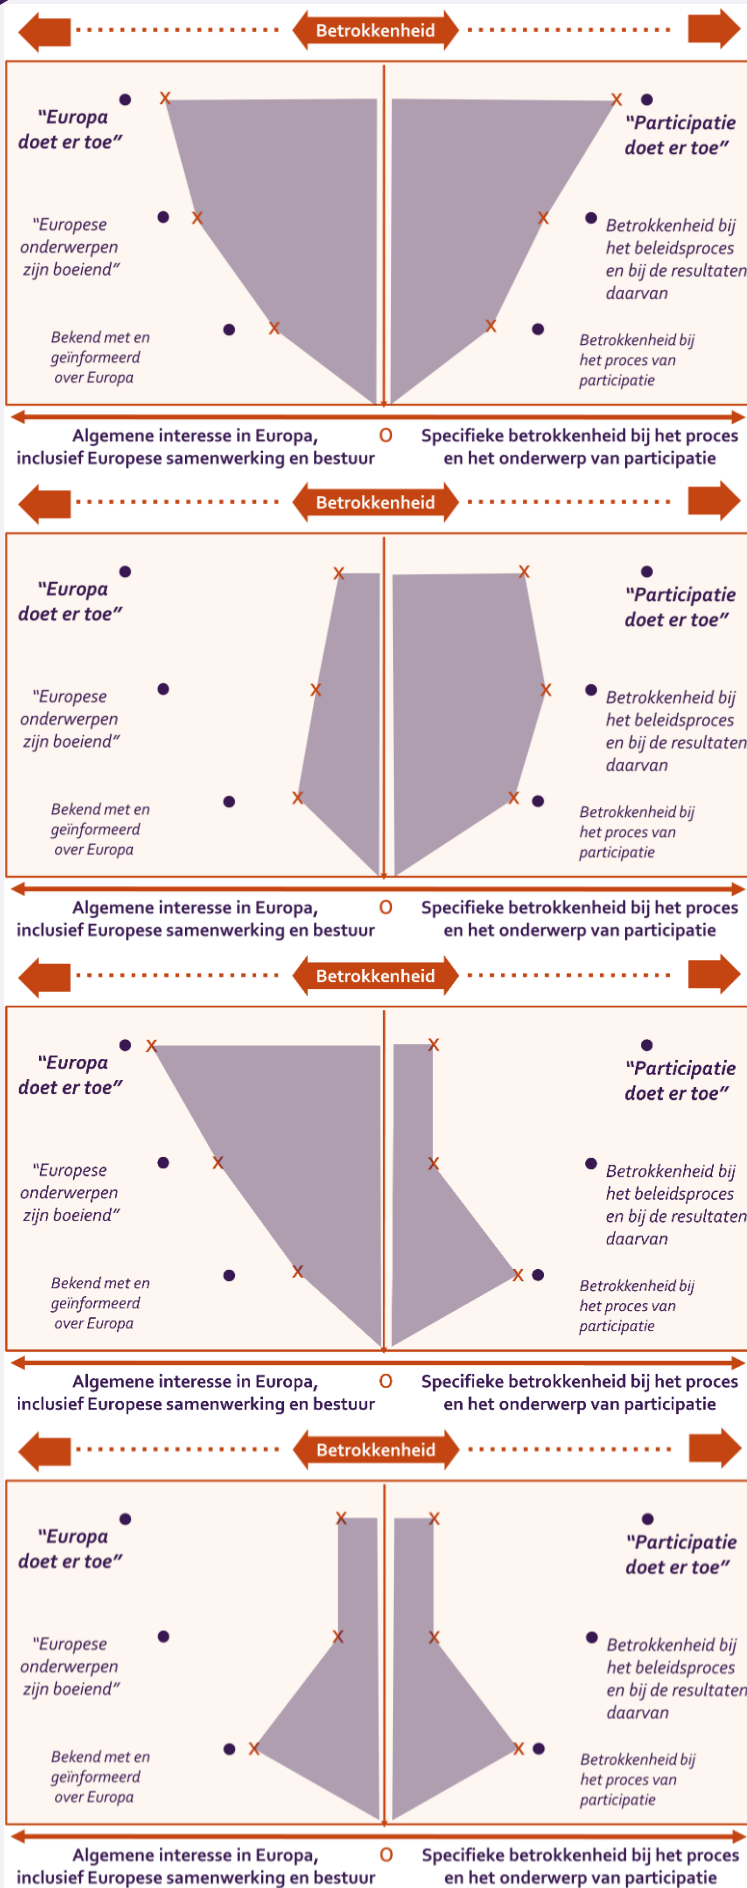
Betrokkenheid

"Europa doet er toe"

"Europese onderwerpen zijn boeiend"

Bekend met en geïnformeerd over Europa

"Participatie doet er toe"

Betrokkenheid bij het beleidsproces en bij de resultaten daarvan

Betrokkenheid bij het proces van participatie

Algemene interesse in Europa, inclusief Europese samenwerking en bestuur

O

Specifieke betrokkenheid bij het proces en het onderwerp van participatie

Betrokkenheid

"Europa doet er toe"

"Europese onderwerpen zijn boeiend"

Bekend met en geïnformeerd over Europa

"Participatie doet er toe"

Betrokkenheid bij het beleidsproces en bij de resultaten daarvan

Betrokkenheid bij het proces van participatie

Algemene interesse in Europa, inclusief Europese samenwerking en bestuur

O

Specifieke betrokkenheid bij het proces en het onderwerp van participatie

Betrokkenheid

"Europa doet er toe"

"Europese onderwerpen zijn boeiend"

Bekend met en geïnformeerd over Europa

"Participatie doet er toe"

Betrokkenheid bij het beleidsproces en bij de resultaten daarvan

Betrokkenheid bij het proces van participatie

Algemene interesse in Europa, inclusief Europese samenwerking en bestuur

O

Specifieke betrokkenheid bij het proces en het onderwerp van participatie

Betrokkenheid

"Europa doet er toe"

"Europese onderwerpen zijn boeiend"

Bekend met en geïnformeerd over Europa

"Participatie doet er toe"

Betrokkenheid bij het beleidsproces en bij de resultaten daarvan

Betrokkenheid bij het proces van participatie

Algemene interesse in Europa, inclusief Europese samenwerking en bestuur

O

Specifieke betrokkenheid bij het proces en het onderwerp van participatie